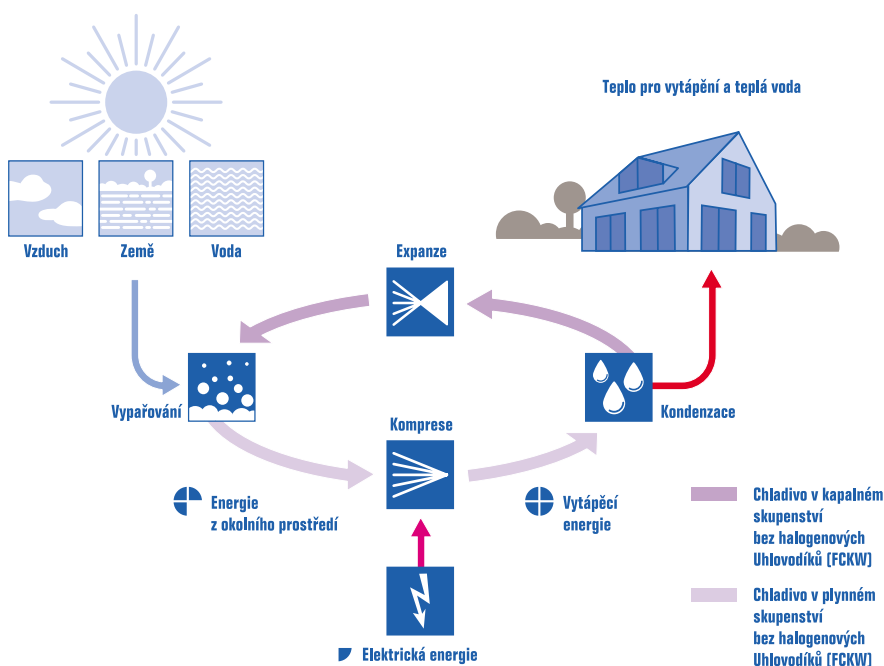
Teplo pro vytápění a teplá voda

Vzduch

Země

Voda

Expanze

Vypařování

Komprese

Kondenzace

Energie z okolního prostředí

Vytápěcí energie

Elektrická energie

Chladivo v kapalném skupenství bez halogenových Uhlovodíků (FCKW)

Chladivo v plynném skupenství bez halogenových Uhlovodíků (FCKW)